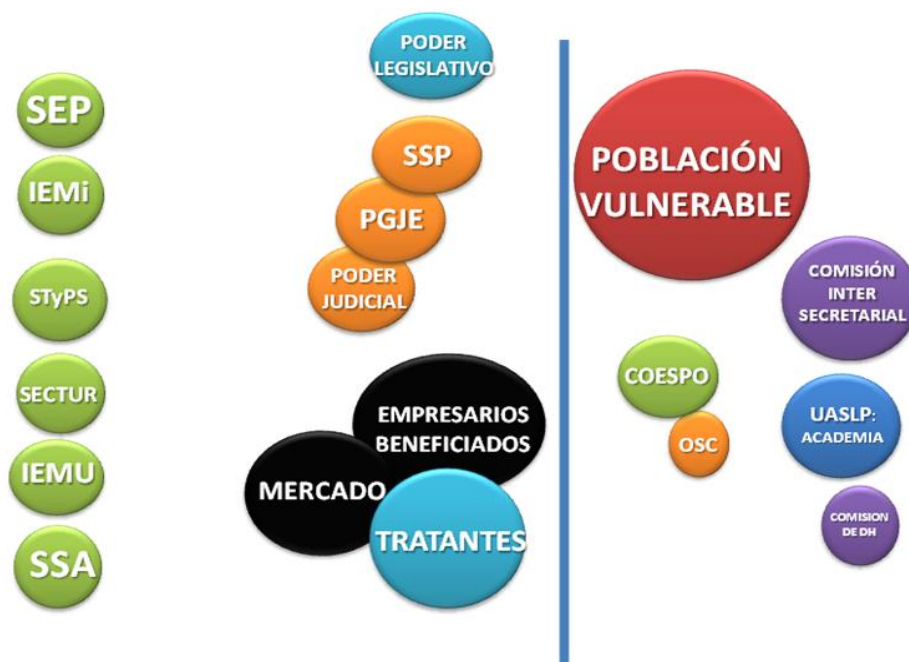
SEP

IEMi

STyPS

SECTUR

IEMU

SSA

PODER LEGISLATIVO

SSP

PGJE

PODER JUDICIAL

EMPRESARIOS BENEFICIADOS

MERCADO

TRATANTES

POBLACIÓN VULNERABLE

COMISIÓN INTER SECRETARIAL

COESPO

OSC

UASLP: ACADEMIA

COMISION DE DH